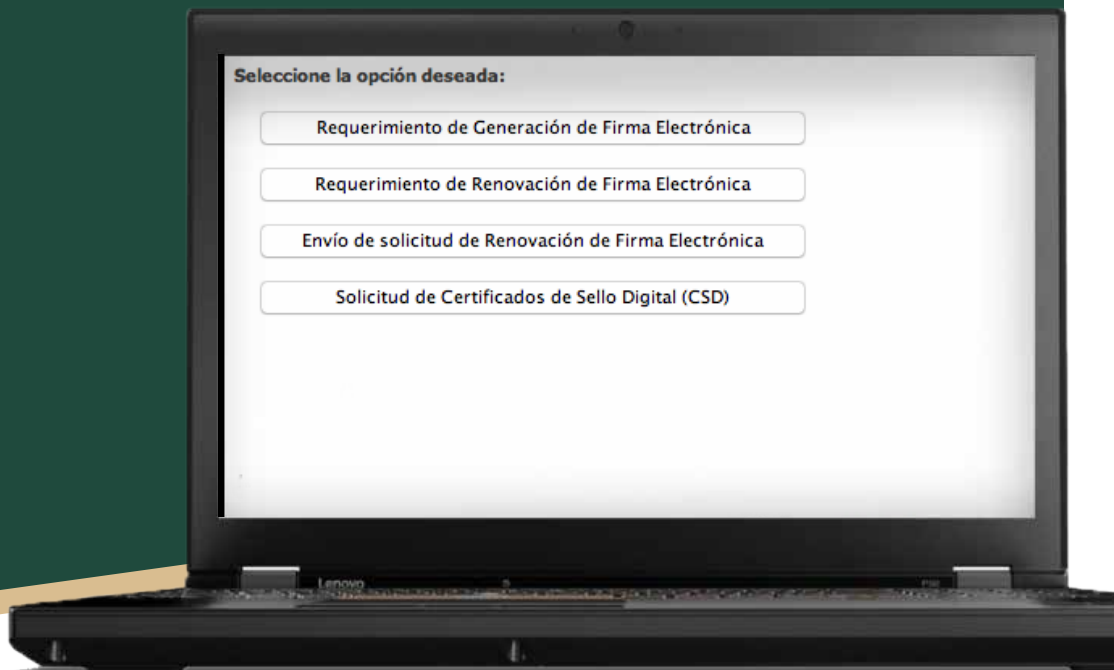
Seleccione la opción deseada:

Requerimiento de Generación de Firma Electrónica

Requerimiento de Renovación de Firma Electrónica

Envío de solicitud de Renovación de Firma Electrónica

Solicitud de Certificados de Sello Digital (CSD)

Lenovo